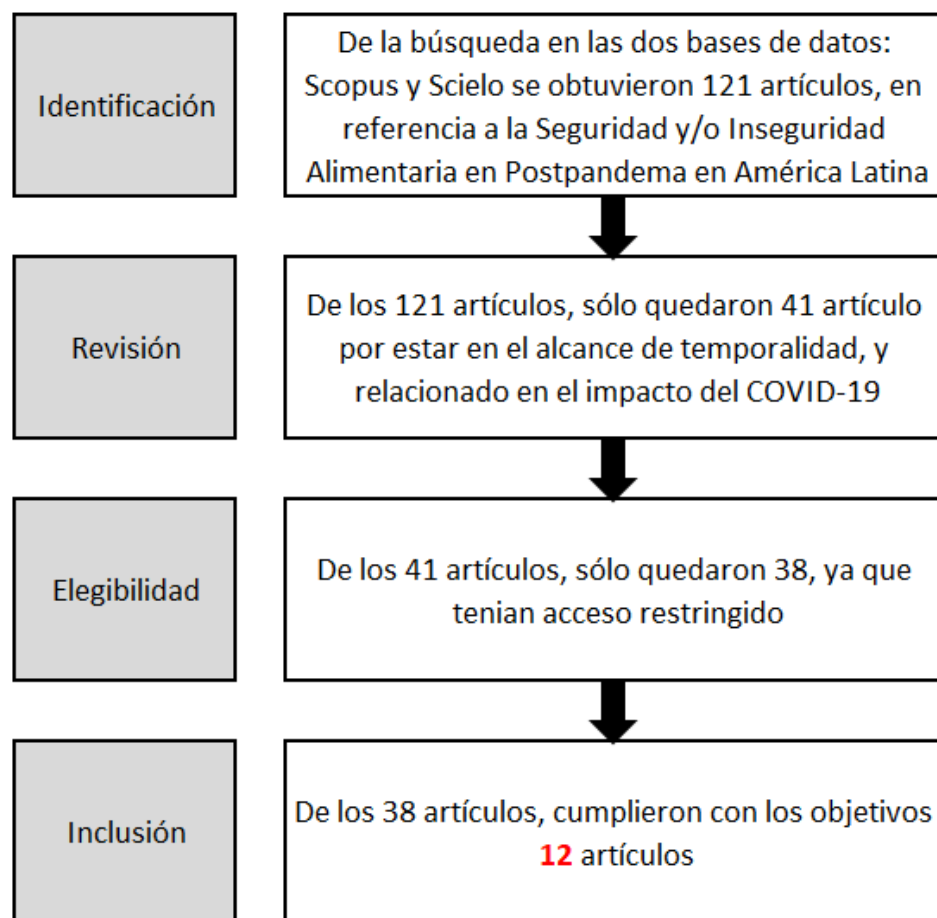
Identificación

De la búsqueda en las dos bases de datos: Scopus y Scielo se obtuvieron 121 artículos, en referencia a la Seguridad y/o Inseguridad Alimentaria en Postpandema en América Latina

Revisión

De los 121 artículos, sólo quedaron 41 artículo por estar en el alcance de temporalidad, y relacionado en el impacto del COVID-19

Elegibilidad

De los 41 artículos, sólo quedaron 38, ya que tenian acceso restringido

Inclusión

De los 38 artículos, cumplieron con los objetivos 12 artículos